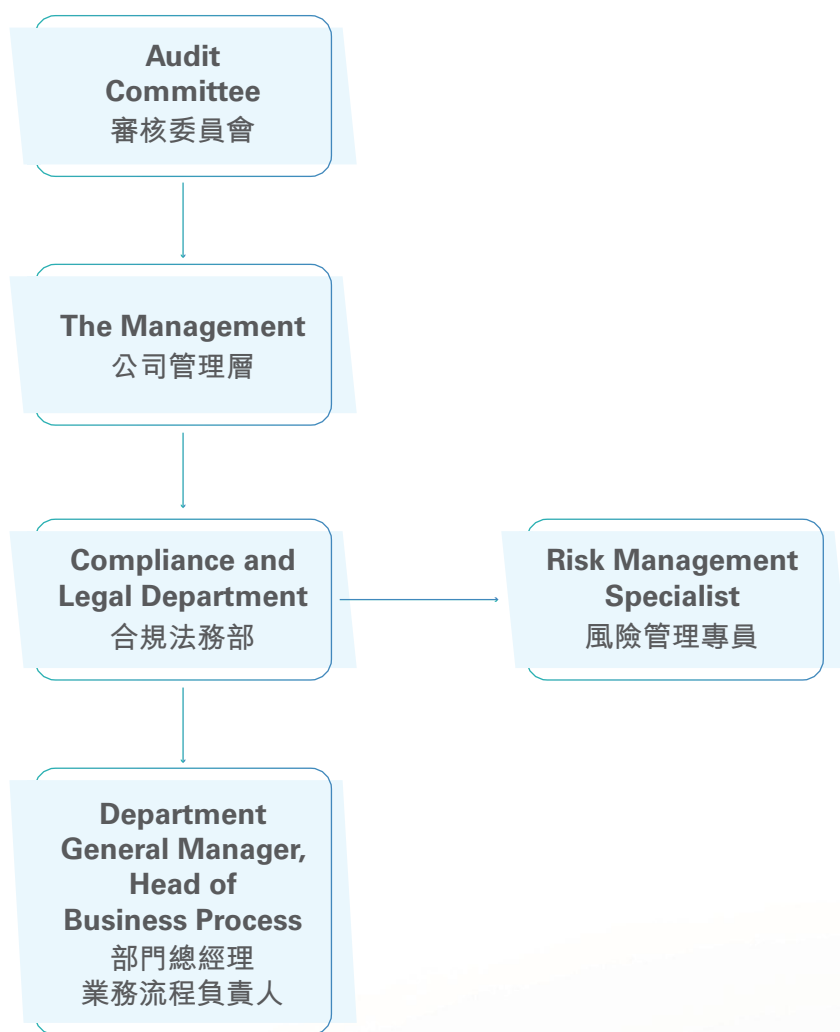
Audit Committee
審核委員會

The Management
公司管理層

Compliance and Legal Department
合規法務部

Risk Management Specialist
風險管理專員

Department General Manager, Head of Business Process
部門總經理
業務流程負責人